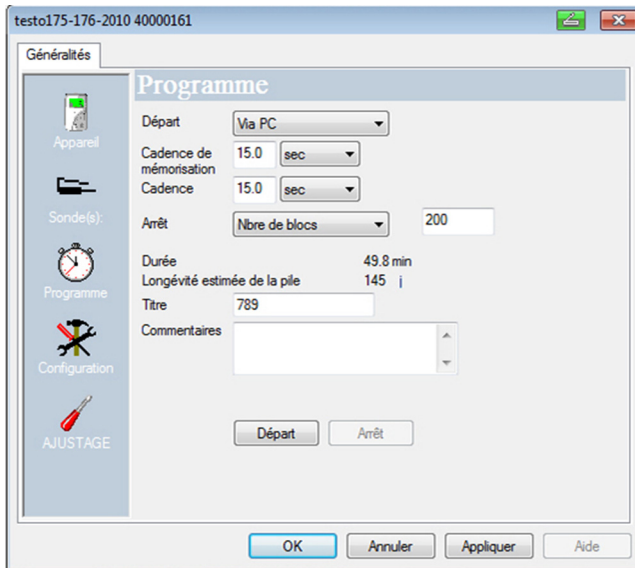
testo175-176-2010 40000161

Généralités

Appareil

Sonde(s):

Programme

Configuration

AJUSTAGE

Programme

Départ Via PC

Cadence de mémorisation 15.0 sec

Cadence 15.0 sec

Arrêt Nbre de blocs 200

Durée 49.8 min

Longévité estimée de la pile 145 j

Titre 789

Commentaires

Départ Arrêt

OK Annuler Appliquer Aide